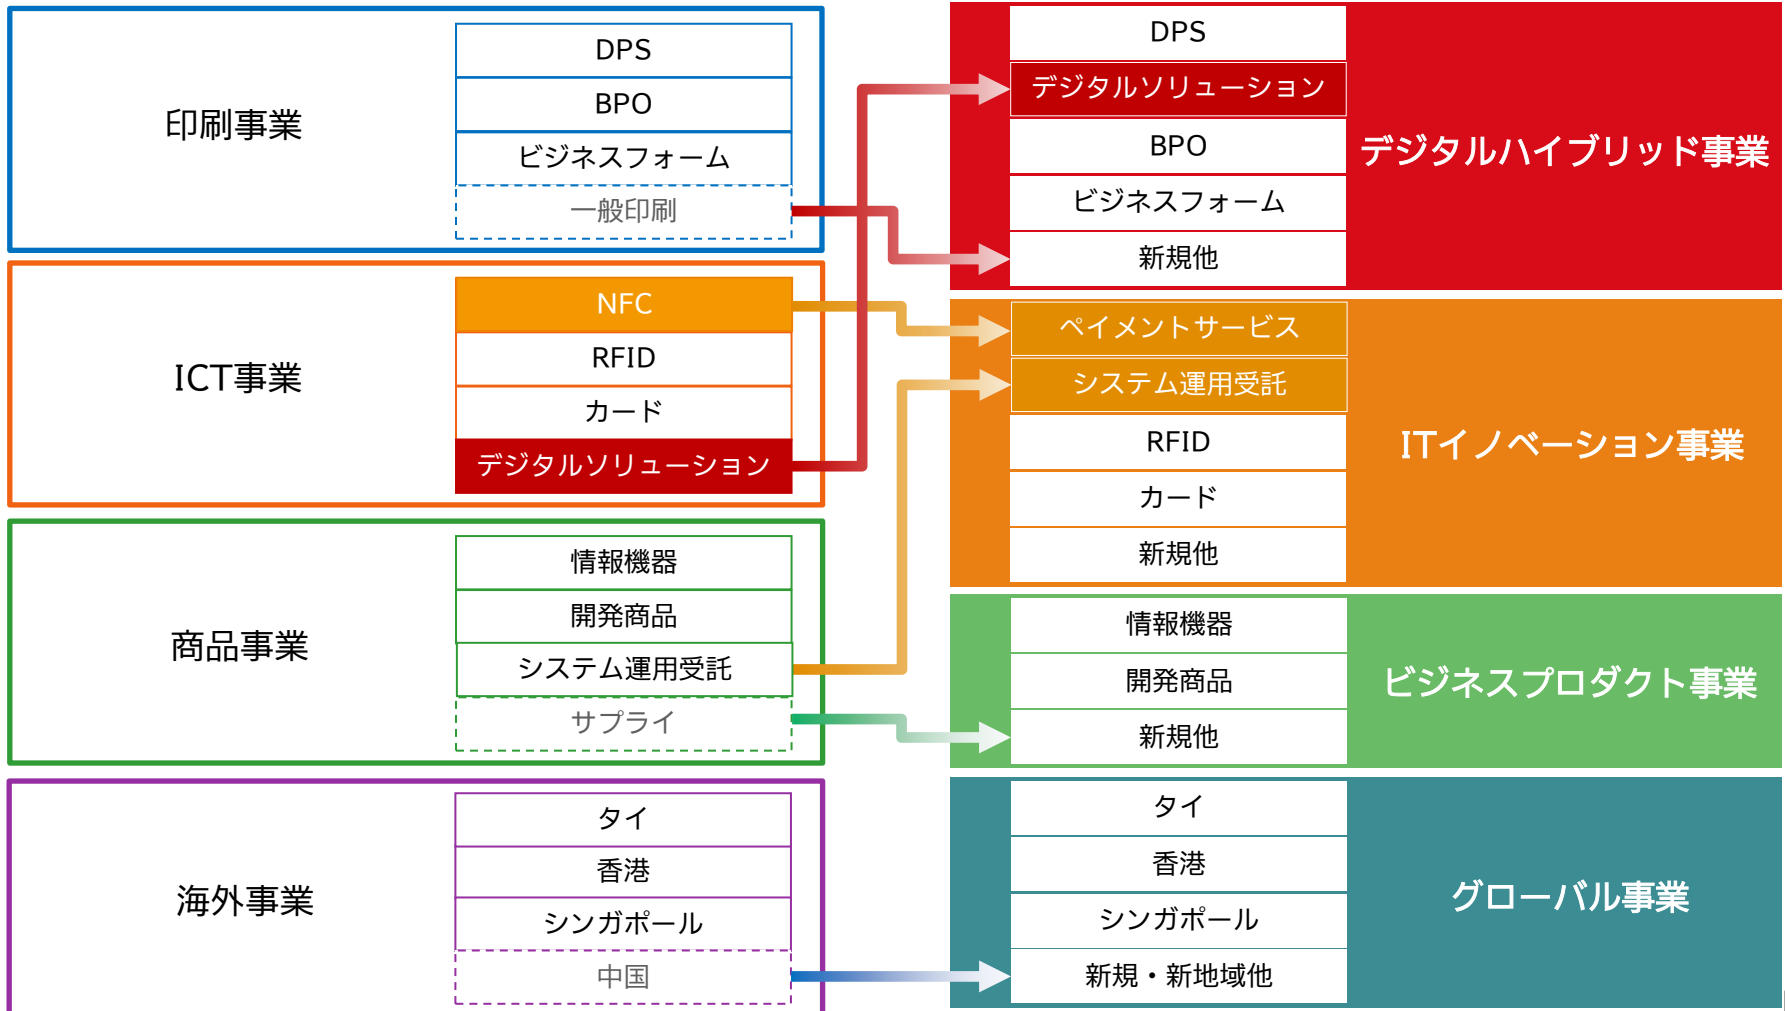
印刷事業

DPS
BPO
ビジネスフォーム
一般印刷

ICT事業

NFC
RFID
カード
デジタルソリューション

商品事業

情報機器
開発商品
システム運用受託
サプライ

海外事業

タイ
香港
シンガポール
中国

DPS
デジタルソリューション
BPO
ビジネスフォーム
新規他

デジタルハイブリッド事業

ペイメントサービス
システム運用受託
RFID
カード
新規他

ITイノベーション事業

情報機器
開発商品
新規他

ビジネスプロダクト事業

タイ
香港
シンガポール
新規・新地域他

グローバル事業